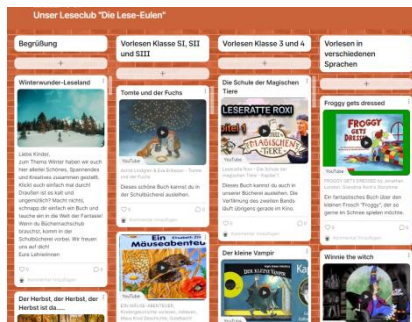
Unser Leseclub "Die Lese-Eulen"

Begrüßung

Winterwunder-Leseland

Liebe Kinder, zum Thema Winter haben wir euch hier allerlei Schönes, Spannendes und Kreatives zusammen gestellt. Klickt auch einfach mal durch! Draußen ist es kalt und ungemütlich? Macht nichts, schnappt dir einfach ein Buch und tauche ein in die Welt der Fantasie! Wenn du Büchernachschub brauchst, komm in der Schulbücherei vorbei. Wir freuen uns auf dich! Eure Lehrerinnen

Der Herbst, der Herbst, der Herbst ist da ...

Vorlesen Klasse SI, SII und SIII

Tomte und der Fuchs

YouTube

Astrid Lindgren & Eva Eriksson - Tomte und der Fuchs

Dieses schöne Buch kannst du in der Schulbücherei ausleihen.

Kommentar hinzufügen

Ein Mäuseabenteuer

YouTube

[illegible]

Vorlesen Klasse 3 und 4

Die Schule der Magischen Tiere

LESERATTE ROXI

YouTube

Leseratte Roxi - Die Schule der magischen Tiere - Kapitel 1

Dieses Buch kannst du auch in unserer Bücherei ausleihen. Die Verfilmung des zweiten Bands darf übrigens gerade im Kino.

Kommentar hinzufügen

Der kleine Vampir

Vorlesen in verschiedenen Sprachen

Froggy gets dressed

FROGGY GETS DRESSED

YouTube

FROGGY GETS DRESSED by Jonathan London, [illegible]

Ein fantastisches Buch über den kleinen Frosch "Froggy", der so gerne im Schnee spielen möchte.

Kommentar hinzufügen

Winnie the witch